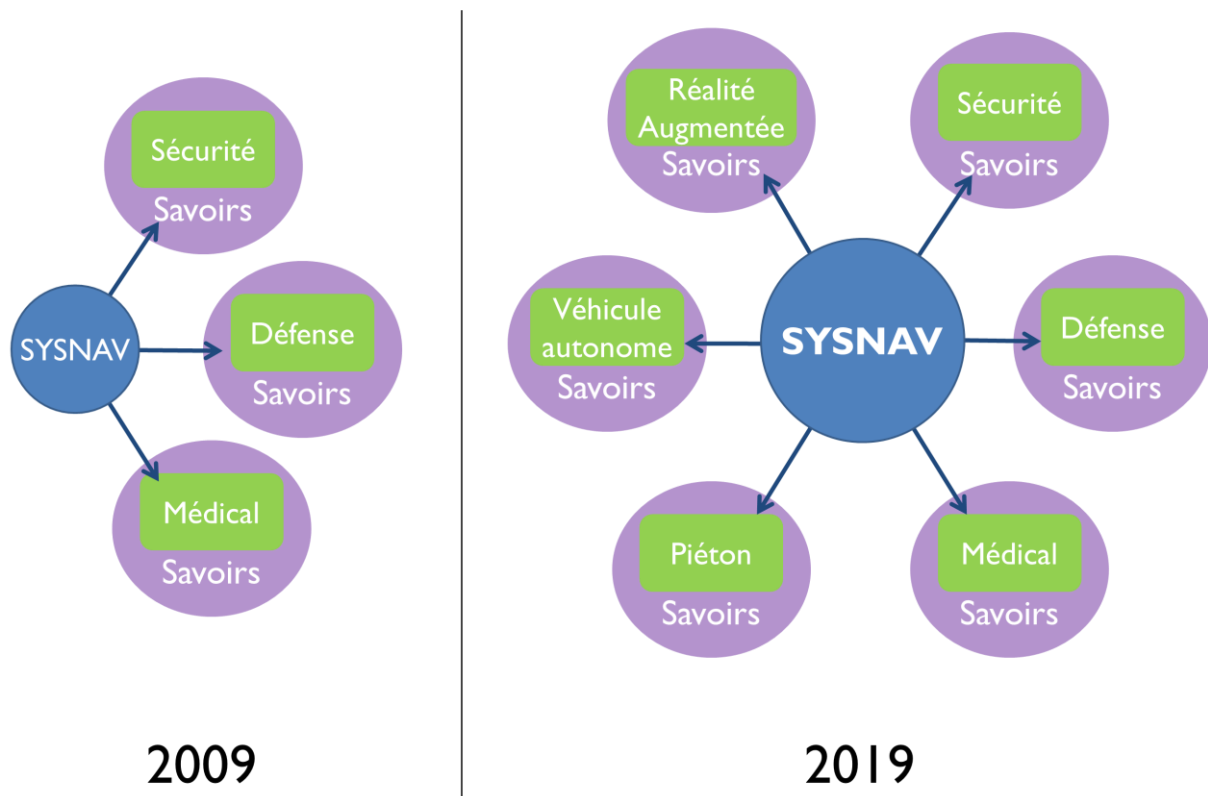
Sécurité
Savoirs

SYSNAV

Défense
Savoirs

Médical
Savoirs

2009

Réalité Augmentée
Savoirs

Sécurité
Savoirs

Véhicule autonome
Savoirs

SYSNAV

Défense
Savoirs

Piéton
Savoirs

Médical
Savoirs

2019